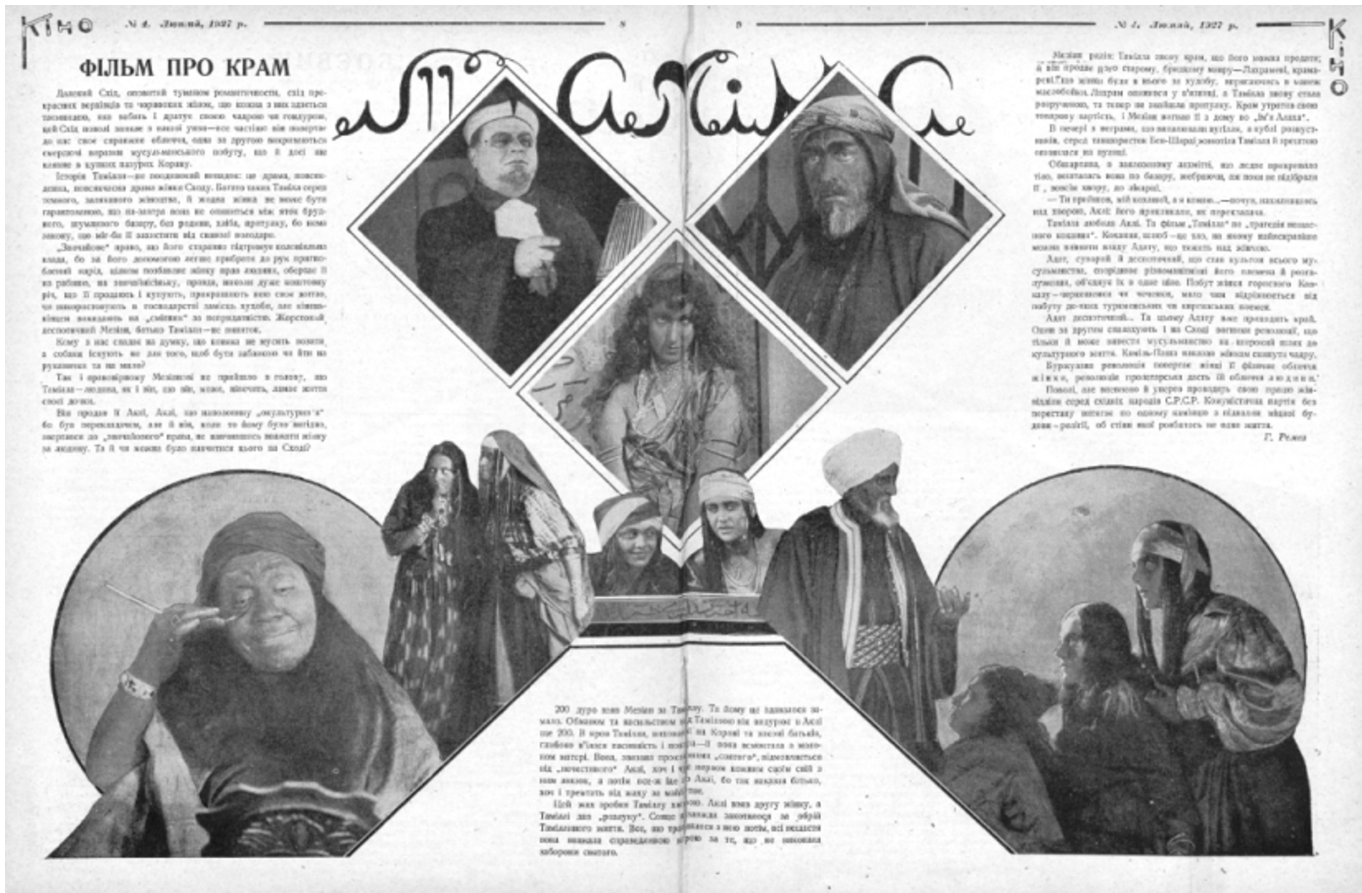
КІНО № 4. Лютий, 1927 р. 8

9 № 4. Лютий, 1927 р. КІНО

ФІЛЬМ ПРО КРАМ

Тамілла

Далекий Схід, оповитий туманом романтичності, сяє прекрасних вершників та чарівних жінок, що кожна з них здається таємницею, яка вабить і дратує своєю чадрою чи гондурою, цей Схід новою знахае з нової уваги—все частіше він повертає до нас своє справжнє обличчя, одна зо другою розкриваються сміливо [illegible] мусульманського побуту, що й досі ще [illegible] в дужих лазурях Корану.

Історія Тамілли—не звичайна: це драма, повсякденна, повсякчасна драма жінки Сходу. Багато таких Тамілл серед темного, заляканого жіноцтва. Й жодна жінка не може бути гарантованою, що на-завтра вона не опиниться між тими бруду, шумливого базару, без родини, хліба, притулку, бо кожне може, що вона її захистить від сваволі володаря.

„Звичайне" право, що його старанно підтримує колоніальна влада, бо за його допомогою легше прибрати до рук пригноблений народ, цілком позбавляє жінку прав людини, обертає її на рабиню, на звичайнісіньку, проход, якою дуже повстоює річ, що її продають і купують, призначають свою життя, не завжди зберігаючи ... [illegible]. Жорстокий деспотичний Мехім, батько Тамілли—не виняток.

Кому з нас спаде на думку, що кожна не мусить пояснити, з собаки існують не для того, щоб бути забавкою чи його рукавичок та не мало?

Так і прибавлюю Мехімові не прийшло в голову, що Тамілла—людина, як і він, що вона, може, матиме власне життя своєї долі.

Він продав її Акілі. Акілі, що наполовину „культурний" бо був перекладачем, але й він, хоча то йому було вигідно, звертався до „звичайного" права, не маючи вважати жінку за людину. Та й чи можна було навчитися цього на Сході?

200 дуро взяв Мехім за Тамілу. Та йому не здавалося замало. Обманом та насильством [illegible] Таміллою він видурює в Акілі ще 200. В очах Тамілли, написаній на Корані та законі батьків, глибоко в'їлися пасивність і покора—її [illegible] в неволі з молоком матері. Вона, звикши проти своєї „совісти", відмовляється від „почесного" Акілі, хоч і не зможе сміти йому сей з нею вікном, а потім рідні її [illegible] Акілі, бо так жадали батько, хоч і тремтить від жаху за своє життя.

Цей жах зробив Таміллу жертвою. Акілі взяв другу жінку, а Тамілі дав „розлуку". Сонце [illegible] заховаюся за обрій Тамілиного життя. Все, що тримається з нею потім, які віддав вона навмання справедливою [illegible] за те, що не виконала заборони святого.

Мехім радіє: Тамілла знову крам, що його можна продати; й він продає дочку старому, бридкому мирзу—Лізрамові, крамареві, що живе біля в нього за кулісу, вертається в замок масовоболів. Лізрам опиняється у в'язниці, а Тамілла знову стала розорудною, та тепер не знайшла притулку. Крам утратив свою товарову вартість, і Мехім вигнав її з дому во „Ім'я Аллаха".

В печері з жебрами, що виголошували кулілов, в кублі розкуссткаців, серед таємничих Без-Шарді донеслася Тамілла її грізкою охолоднілася по пусті.

Обікрадена, в засоромлену дахміті, що людє прокресло тіло, вештались вона по базару, жебраючи, аж поки не підібрали її, зовсім хвору, до лікарні.

— Та грішнице, хіб виконай, я в коханні.—почув, нахилившись над хворою, Акіл: його прокляваля, не перехилась.

Тамілла любила Акілі. Та фільм „Тамілла" не „трагедія нещасного кохання". Кохання, шлюб—це все, що нічому побожних людей можна вживати, мабуть Аллаху, що тежить над зброєю.

Адат, суворий й деспотичний, що став культом всього мусульманства, спорідненого різноманітністю його племен в релігіозними, об'єднує їх в одне ціле. Побут жінки горського Кавказу—черкешенки чи чеченки, мало чим відрізняється від побуту дочки туркменських чи перетаскських племен.

Адат деспотичний... Та цьому Аллаху вже проходить край. Одна за другим спалахують і на Сході вогнища революції, що тільки й може звести мусульманство на нову смугу культурного життя. Кемаль-Паша накидає жінкам скинути чадру.

Буржуазна революція повертає жінці її фізичне обличчя жінки, революція пролетарська дасть їй обличчя людини.

Повільно, але впевнено в умовах проводить свою працю змінаміни серед східних народів С.Р.С.Р. Комуністична партія без перестанку витягає по одному каменю з підвалин міцної будови—релігії, об стіни якої розбилось не одне життя.

Г. Ремез